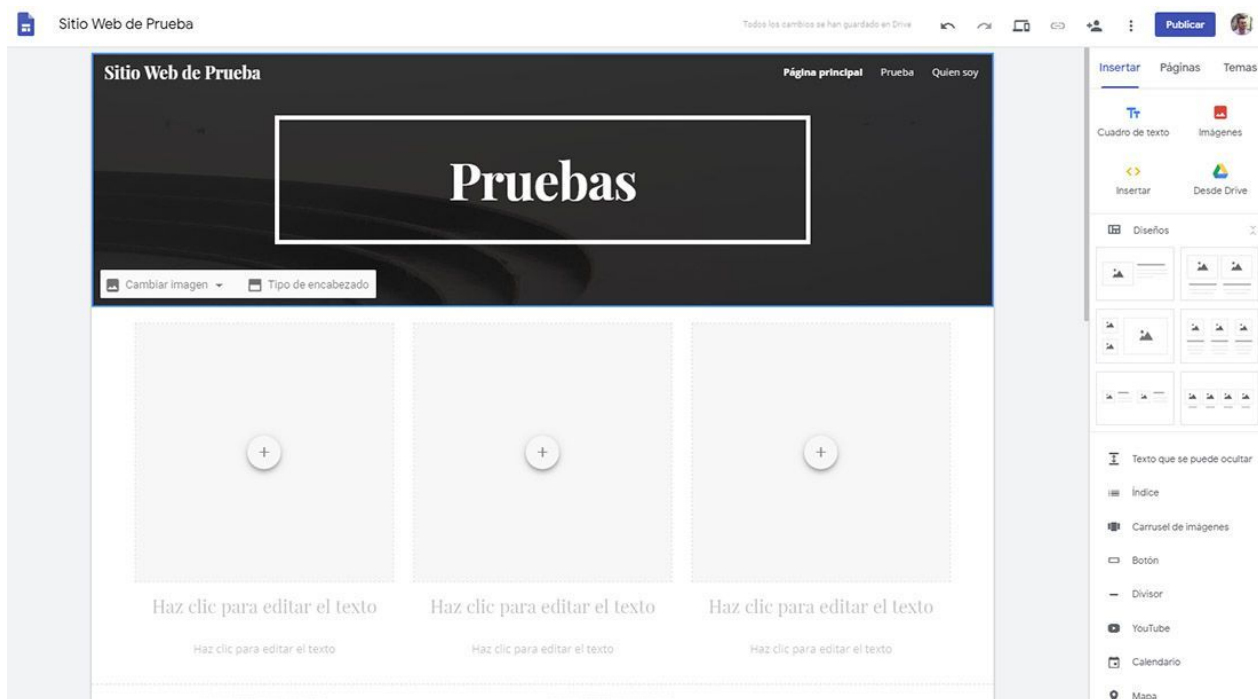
Sitio Web de Prueba

Todos los cambios se han guardado en Drive

Publicar

Sitio Web de Prueba

Página principal Prueba Quien soy

Pruebas

Cambiar imagen Tipo de encabezado

+

+

+

Haz clic para editar el texto

Haz clic para editar el texto

Haz clic para editar el texto

Haz clic para editar el texto

Haz clic para editar el texto

Haz clic para editar el texto

Insertar Páginas Temas

Cuadro de texto

Imágenes

Insertar

Desde Drive

Diseños

Texto que se puede ocultar

Índice

Carrusel de imágenes

Botón

Divisor

YouTube

Calendario

Mapa